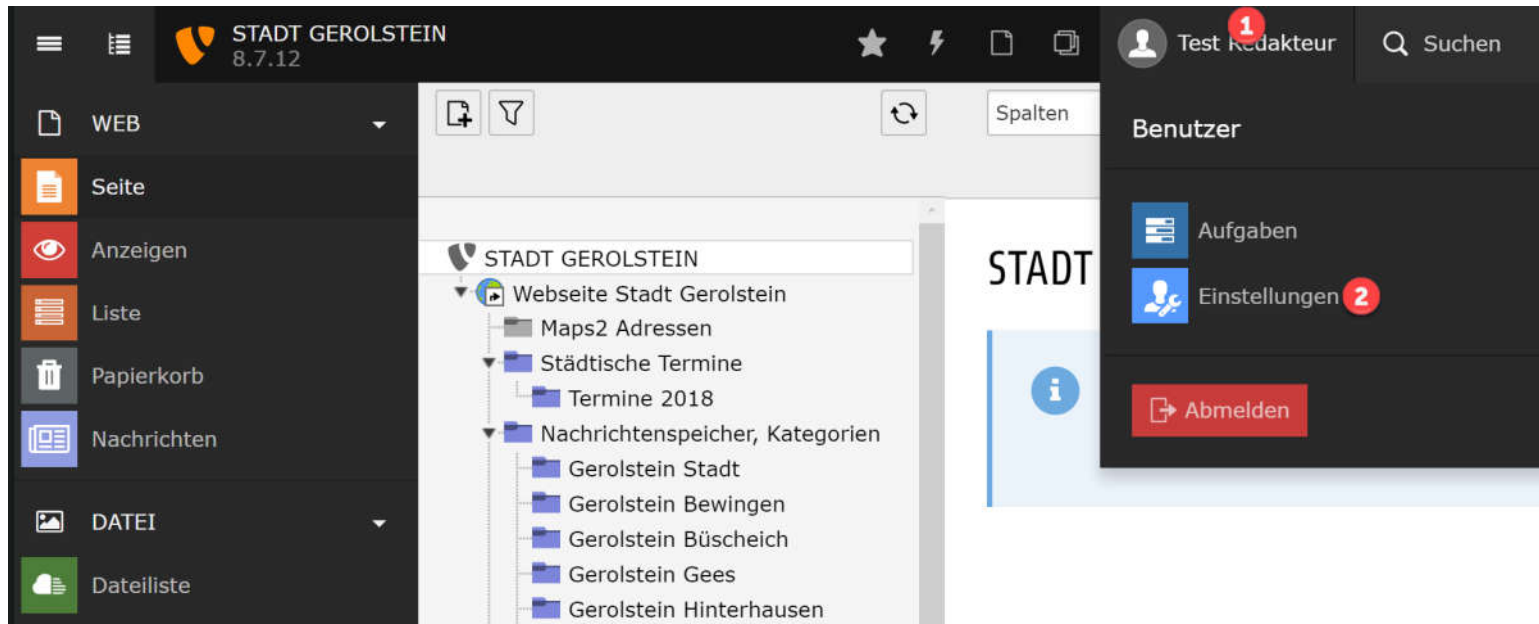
STADT GEROLSTEIN
8.7.12

1 Test Redakteur

Suchen

WEB
Seite
Anzeigen
Liste
Papierkorb
Nachrichten
DATEI
Dateiliste

Spalten

STADT GEROLSTEIN
Webseite Stadt Gerolstein
Maps2 Adressen
Städtische Termine
Termine 2018
Nachrichtenspeicher, Kategorien
Gerolstein Stadt
Gerolstein Bewingen
Gerolstein Büscheich
Gerolstein Gees
Gerolstein Hinterhausen

STADT

Benutzer
Aufgaben
Einstellungen 2
Abmelden